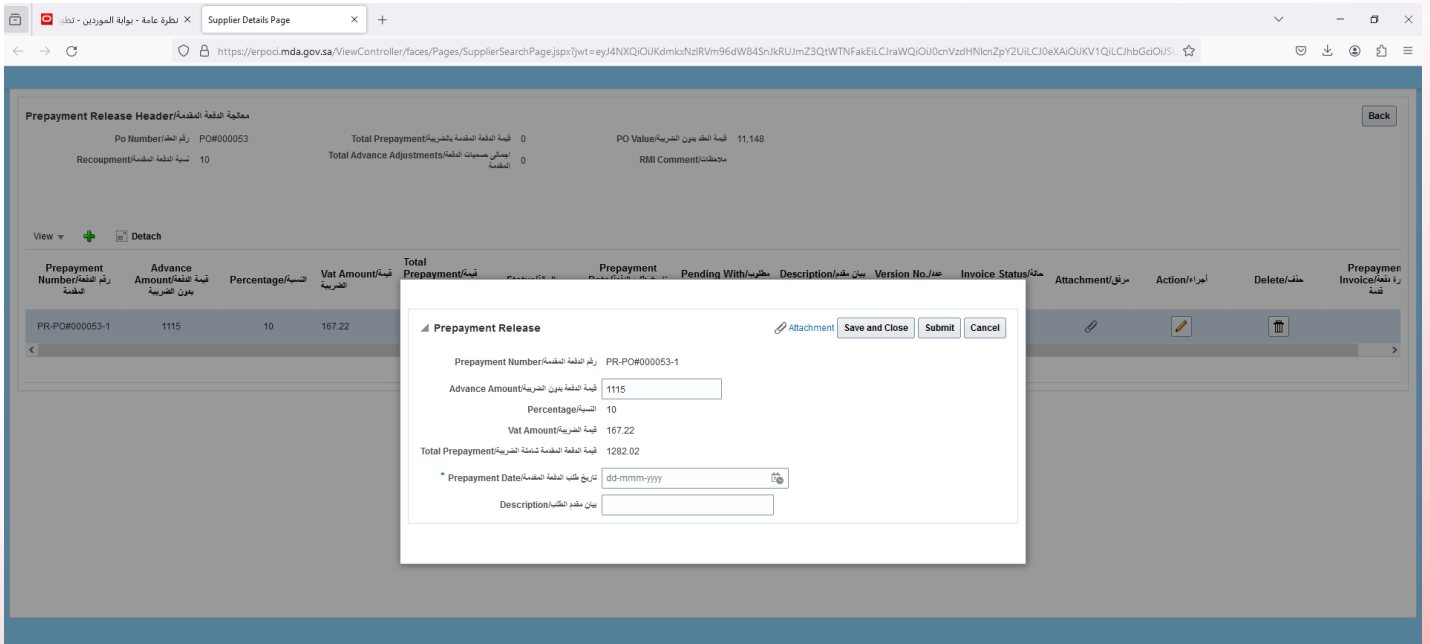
نظرة عامة - بوابة الموردين - نظ ×
Supplier Details Page ×
+

https://erpoci.mda.gov.sa/ViewController/faces/Pages/SupplierSearchPage.jspx?jwt=eyJ4NXQiOiJKdmkxNzlRVm96dW84SnJkRUJmZ3QtWTNFakEiLCJraWQiOiJ0cnVzdHNlcnZpY2UiLCJ0eXAiOiJKV1QiLCJhbGciOiJSU

Prepayment Release Header/معالجة الدفعة المقدمة
Back

Po Number/رقم الطلب PO#000053
Total Prepayment/قيمة الدفعة المقدمة بالضريبة 0
PO Value/قيمة الطلب بدون الضريبة 11,148
Recoupment/تسوية الدفعة المقدمة 10
Total Advance Adjustments/اجمالي تسويات الدفعة المقدمة 0
RMI Comment/ملاحظات

View
Detach

| Prepayment Number/رقم الدفعة المقدمة | Advance Amount/قيمة الدفعة بدون الضريبة | Percentage/النسبة | Vat Amount/قيمة الضريبة | Total Prepayment/قيمة | | Prepayment | Pending With/مطلوب | Description/بيان مقدم | Version No./عدد | Invoice Status/حالة | Attachment/مرفق | Action/أجراء | Delete/حذف | Prepaymen Invoice/رة دفعة/ قدمة |
|---|---|---|---|---|---|---|---|---|---|---|---|---|---|---|
| PR-PO#000053-1 | 1115 | 10 | 167.22 | | | | | | | | | | | |

Prepayment Release
Attachment Save and Close Submit Cancel

Prepayment Number/رقم الدفعة المقدمة PR-PO#000053-1
Advance Amount/قيمة الدفعة بدون الضريبة 1115
Percentage/النسبة 10
Vat Amount/قيمة الضريبة 167.22
Total Prepayment/قيمة الدفعة المقدمة شاملة الضريبة 1282.02
* Prepayment Date/تاريخ طلب الدفعة المقدمة dd-mmm-yyyy
Description/بيان مقدم الطلب